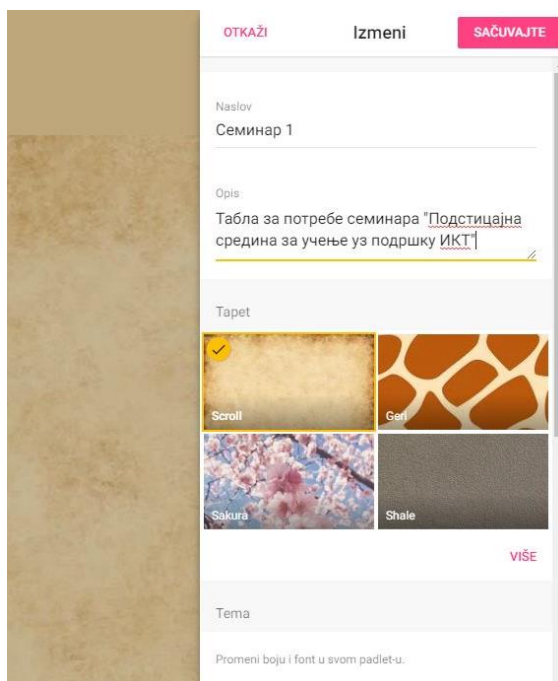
OTKAŽI

Izmeni

SAČUVAJTE

Naslov

Семинар 1

Opis

Табла за потребе семинара "Подстицајна средина за учење уз подршку ИКТ"

Tapet

Scroll

Geri

Sakura

Shale

VIŠE

Tema

Promeni boju i font u svom padlet-u.